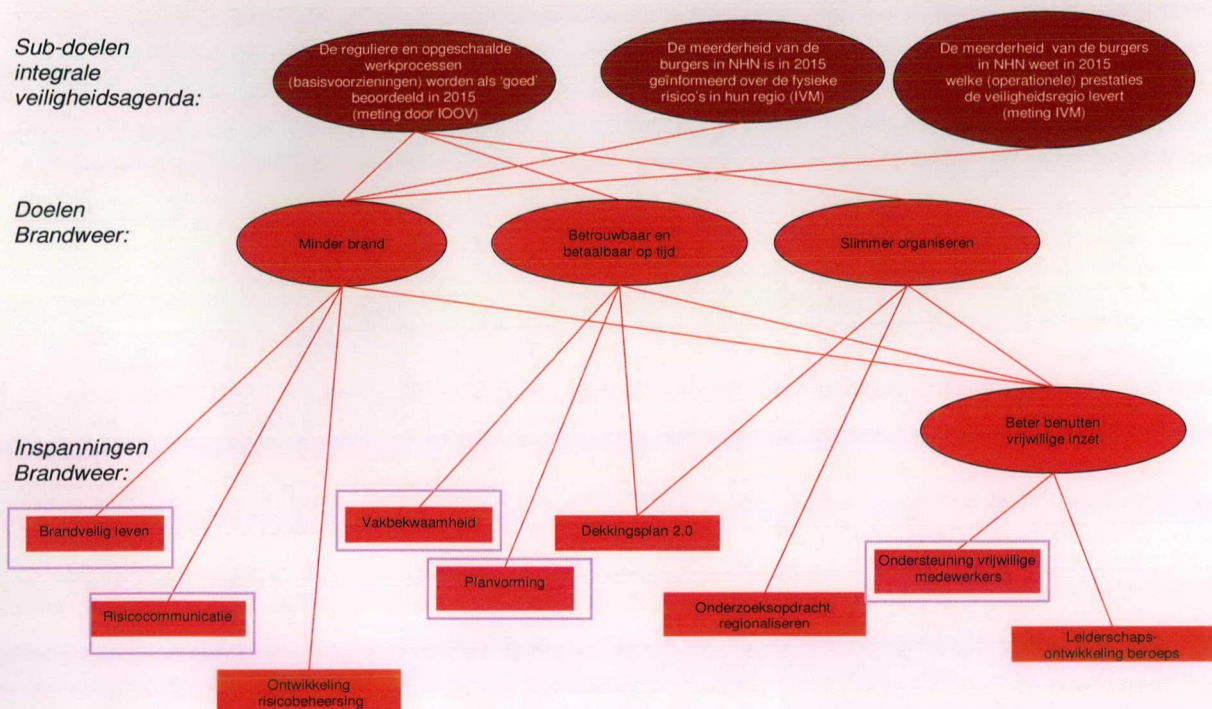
Sub-doelen integrale veiligheidsagenda:

De reguliere en opgeschaalde werkprocessen (basisvoorzieningen) worden als 'goed' beoordeeld in 2015 (meting door IOOV)

De meerderheid van de burgers in NHN is in 2015 geïnformeerd over de fysieke risico's in hun regio (IVM)

De meerderheid van de burgers in NHN weet in 2015 welke (operationele) prestaties de veiligheidsregio levert (meting IVM)

Doelen Brandweer:

Minder brand

Betrouwbaar en betaalbaar op tijd

Slimmer organiseren

Inspanningen Brandweer:

Beter benutten vrijwillige inzet

Brandveilig leven

Vakbekwaamheid

Dekkingsplan 2.0

Ondersteuning vrijwillige medewerkers

Planvorming

Risicocommunicatie

Onderzoeksopdracht regionaliseren

Leiderschapsontwikkeling beroeps

Ontwikkeling risicobeheersing